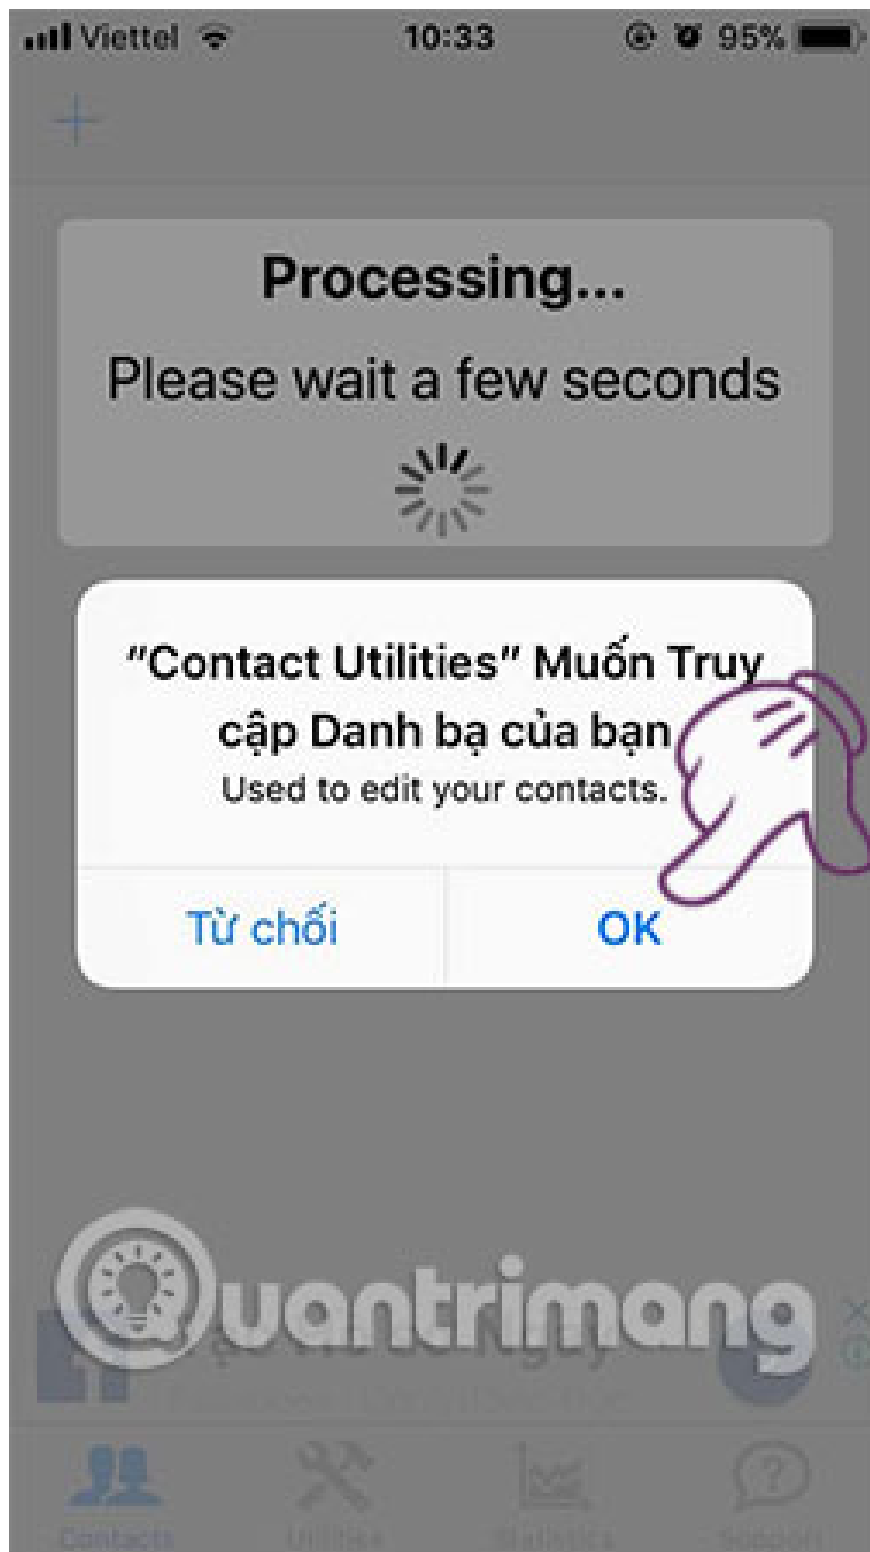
Viettel 10:33 95%

+

Processing...

Please wait a few seconds

"Contact Utilities" Muốn Truy cập Danh bạ của bạn

Used to edit your contacts.

Từ chối

OK

Quantrimang

Contacts Utilities Statistics Solution